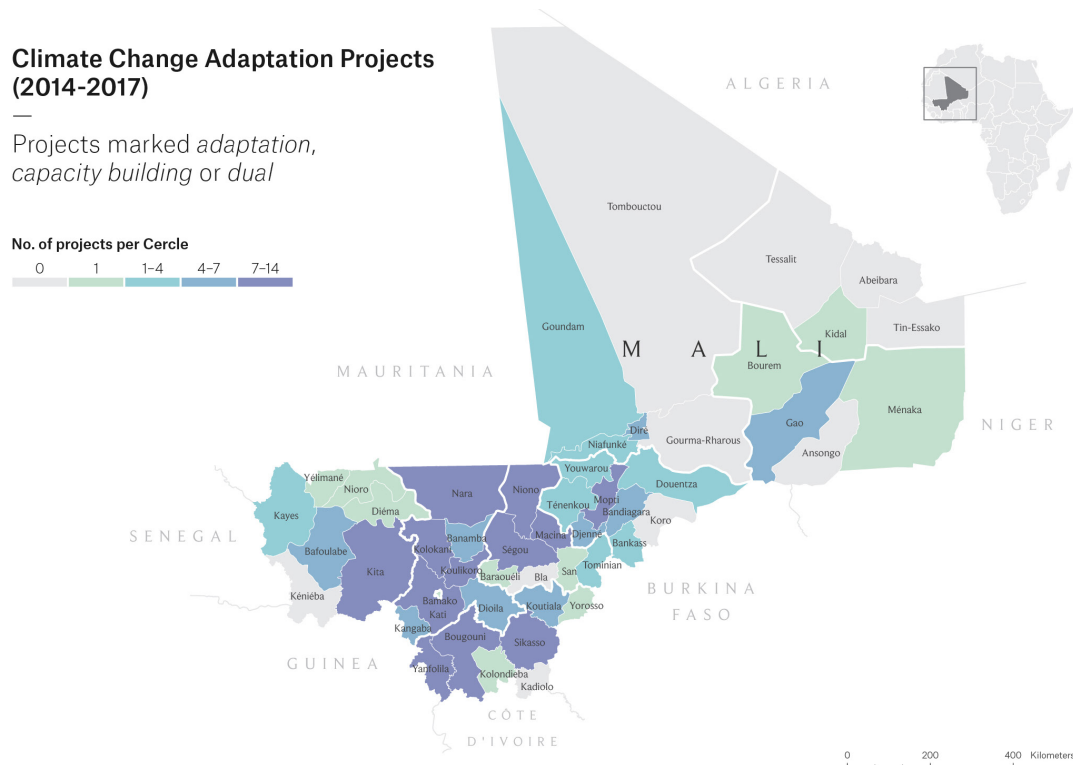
Climate Change Adaptation Projects (2014-2017)

—

Projects marked *adaptation*, *capacity building* or *dual*

No. of projects per Cercle

0 1 1–4 4–7 7–14

ALGERIA

Tombouctou

Tessalit

Abeibara

Kidal

Tin-Essako

Goundam

M A L I

Bourem

MAURITANIA

Ménaka

Gao

NIGER

Dire

Niafunké

Gourma-Rharous

Ansongo

Youwarou

Douentza

Yélimané

Nioro

Nara

Nioro

Mopti

Kayes

Diéma

Ténenkou

Bandiagara

Koro

SENEGAL

Macina

Djenné

Bafoulabe

Kolokani

Banamba

Ségou

Bankass

Koulikoro

Kita

Baraouéli

Bla

San

Tominian

Kéniéba

BURKINA FASO

Bamako

Kati

Dioila

Koutiala

Yorosso

Kangaba

Bougouni

Sikasso

GUINEA

Yanfolila

Kolondieba

Kadiolo

CÔTE D'IVOIRE

0 200 400 Kilometers